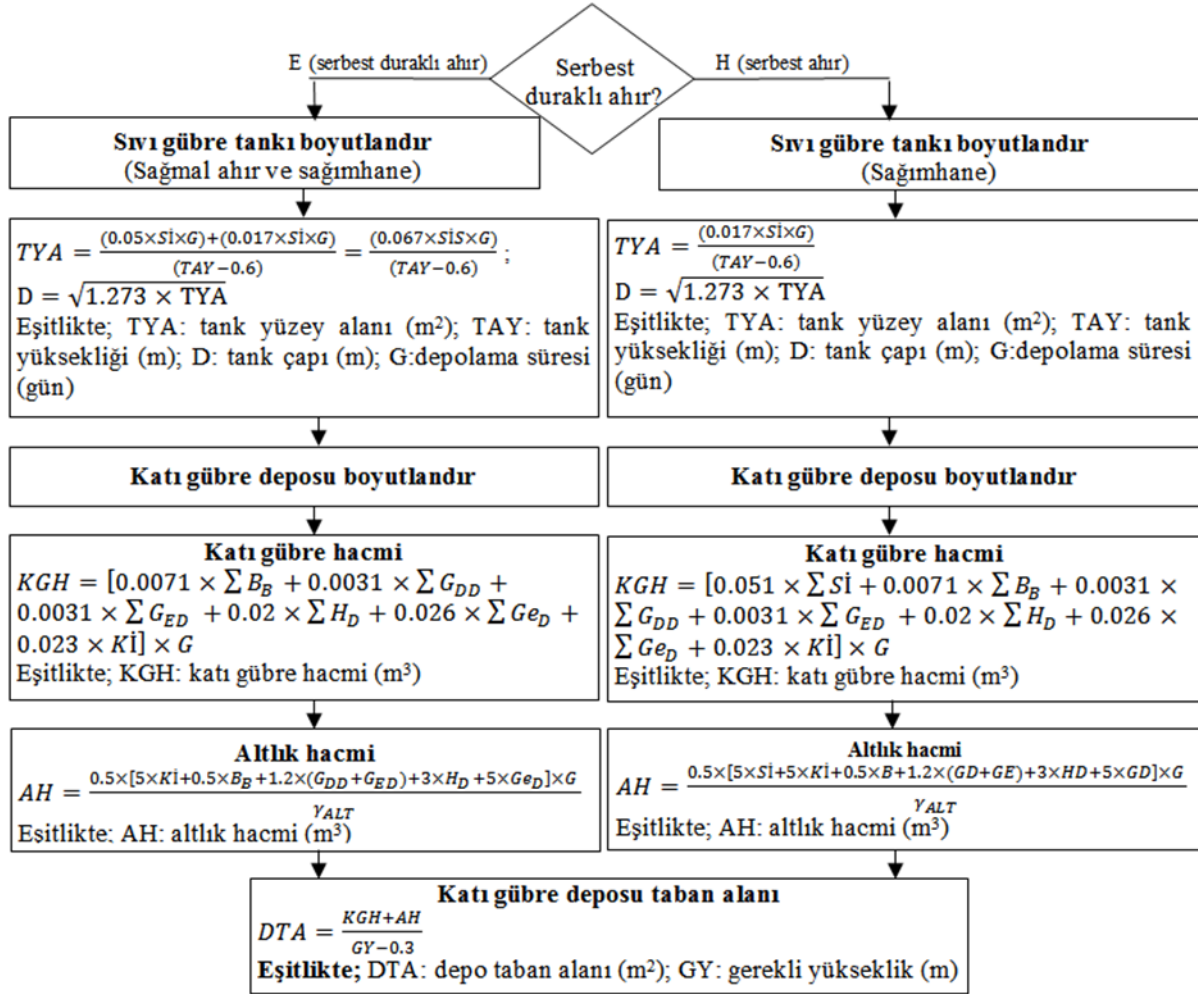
E (serbest duraklı ahır)

Serbest duraklı ahır?

H (serbest ahır)

**Sıvı gübre tankı boyutlandır**
(Sağmal ahır ve sağımhane)

$TYA = \frac{(0.05 \times Sİ \times G) + (0.017 \times Sİ \times G)}{(TAY - 0.6)} = \frac{(0.067 \times SİS \times G)}{(TAY - 0.6)}$ ;
$D = \sqrt{1.273 \times TYA}$
Eşitlikte; TYA: tank yüzey alanı (m²); TAY: tank yüksekliği (m); D: tank çapı (m); G:depolama süresi (gün)

**Katı gübre deposu boyutlandır**

**Katı gübre hacmi**
$KGH = [0.0071 \times \sum B_B + 0.0031 \times \sum G_{DD} + 0.0031 \times \sum G_{ED} + 0.02 \times \sum H_D + 0.026 \times \sum Ge_D + 0.023 \times Kİ] \times G$
Eşitlikte; KGH: katı gübre hacmi (m³)

**Altlık hacmi**
$AH = \frac{0.5 \times [5 \times Kİ + 0.5 \times B_B + 1.2 \times (G_{DD} + G_{ED}) + 3 \times H_D + 5 \times Ge_D] \times G}{\gamma_{ALT}}$
Eşitlikte; AH: altlık hacmi (m³)

**Sıvı gübre tankı boyutlandır**
(Sağımhane)

$TYA = \frac{(0.017 \times Sİ \times G)}{(TAY - 0.6)}$
$D = \sqrt{1.273 \times TYA}$
Eşitlikte; TYA: tank yüzey alanı (m²); TAY: tank yüksekliği (m); D: tank çapı (m); G:depolama süresi (gün)

**Katı gübre deposu boyutlandır**

**Katı gübre hacmi**
$KGH = [0.051 \times \sum Sİ + 0.0071 \times \sum B_B + 0.0031 \times \sum G_{DD} + 0.0031 \times \sum G_{ED} + 0.02 \times \sum H_D + 0.026 \times \sum Ge_D + 0.023 \times Kİ] \times G$
Eşitlikte; KGH: katı gübre hacmi (m³)

**Altlık hacmi**
$AH = \frac{0.5 \times [5 \times Sİ + 5 \times Kİ + 0.5 \times B + 1.2 \times (GD + GE) + 3 \times HD + 5 \times GD] \times G}{\gamma_{ALT}}$
Eşitlikte; AH: altlık hacmi (m³)

**Katı gübre deposu taban alanı**
$DTA = \frac{KGH + AH}{GY - 0.3}$
**Eşitlikte;** DTA: depo taban alanı (m²); GY: gerekli yükseklik (m)